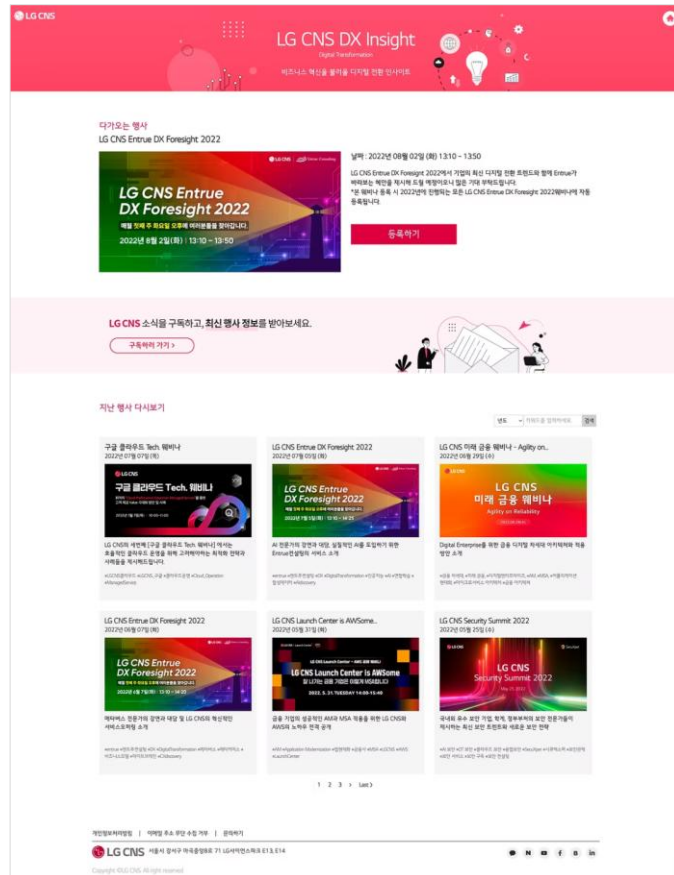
LG CNS

LG CNS DX Insight
Digital Transformation
비즈니스 혁신을 불러올 디지털 전환 인사이트

다가오는 행사
LG CNS Entrue DX Foresight 2022

LG CNS Entrue DX Foresight 2022
매월 첫째 주 화요일 오후에 여러분들을 찾아갑니다.
2022년 8월 2일(화) | 13:10 ~ 13:50

날짜 : 2022년 08월 02일 (화) 13:10 ~ 13:50
LG CNS Entrue DX Foresight 2022에서 기업의 최신 디지털 전환 트렌드와 함께 Entrue가 바라보는 혜안을 제시하고 있습니다.
*본 웨비나 등록 시 2022년에 진행되는 모든 LG CNS Entrue DX Foresight 2022웨비나에 자동 등록됩니다.

등록하기

LG CNS 소식을 구독하고, 최신 행사 정보를 받아보세요.
구독하러 가기 >

지난 행사 다시보기
년도 | 키워드를 입력하세요 | 검색

구글 클라우드 Tech. 웨비나
2022년 07월 07일 (목)
LG CNS의 세번째 [구글 클라우드 Tech. 웨비나] 에서는 효율적인 클라우드 운영을 위해 고려해야하는 최적화 전략과 사례들을 제시해드립니다.

LG CNS Entrue DX Foresight 2022
2022년 07월 05일 (화)
AI 전문가의 경쟁력 대담, 실질적인 AI를 도입하기 위한 Entrue컨설팅의 서비스 소개

LG CNS 미래 금융 웨비나 - Agility on...
2022년 06월 28일 (화)
LG CNS 미래 금융 웨비나
Agility on Reliability
Digital Enterprise를 위한 금융 디지털 혁신의 아키텍처와 적용 방안 소개

LG CNS Entrue DX Foresight 2022
2022년 06월 07일 (화)
메타버스 전문가의 경쟁력 대담 및 LG CNS의 혁신적인 서비스모델 소개

LG CNS Launch Center is AWSome...
2022년 05월 31일 (화)
LG CNS Launch Center is AWSome
금융 기업의 성공적인 AWS MSA 적용을 위한 LG CNS와 AWS의 노하우 전격 공개

LG CNS Security Summit 2022
2022년 05월 25일 (수)
LG CNS Security Summit 2022
국내외 유수 보안 기업 참여, 정부부처의 보안 전문가들이 제시하는 최신 보안 트렌드와 새로운 보안 전략

1 2 3 > Last

개인정보처리방침 | 이메일 주소 무단 수집 거부 | 문의하기
LG CNS 서울시 강서구 마곡중앙8로 71 LG사이언스파크 E13, E14
Copyright ©LG CNS. All right reserved